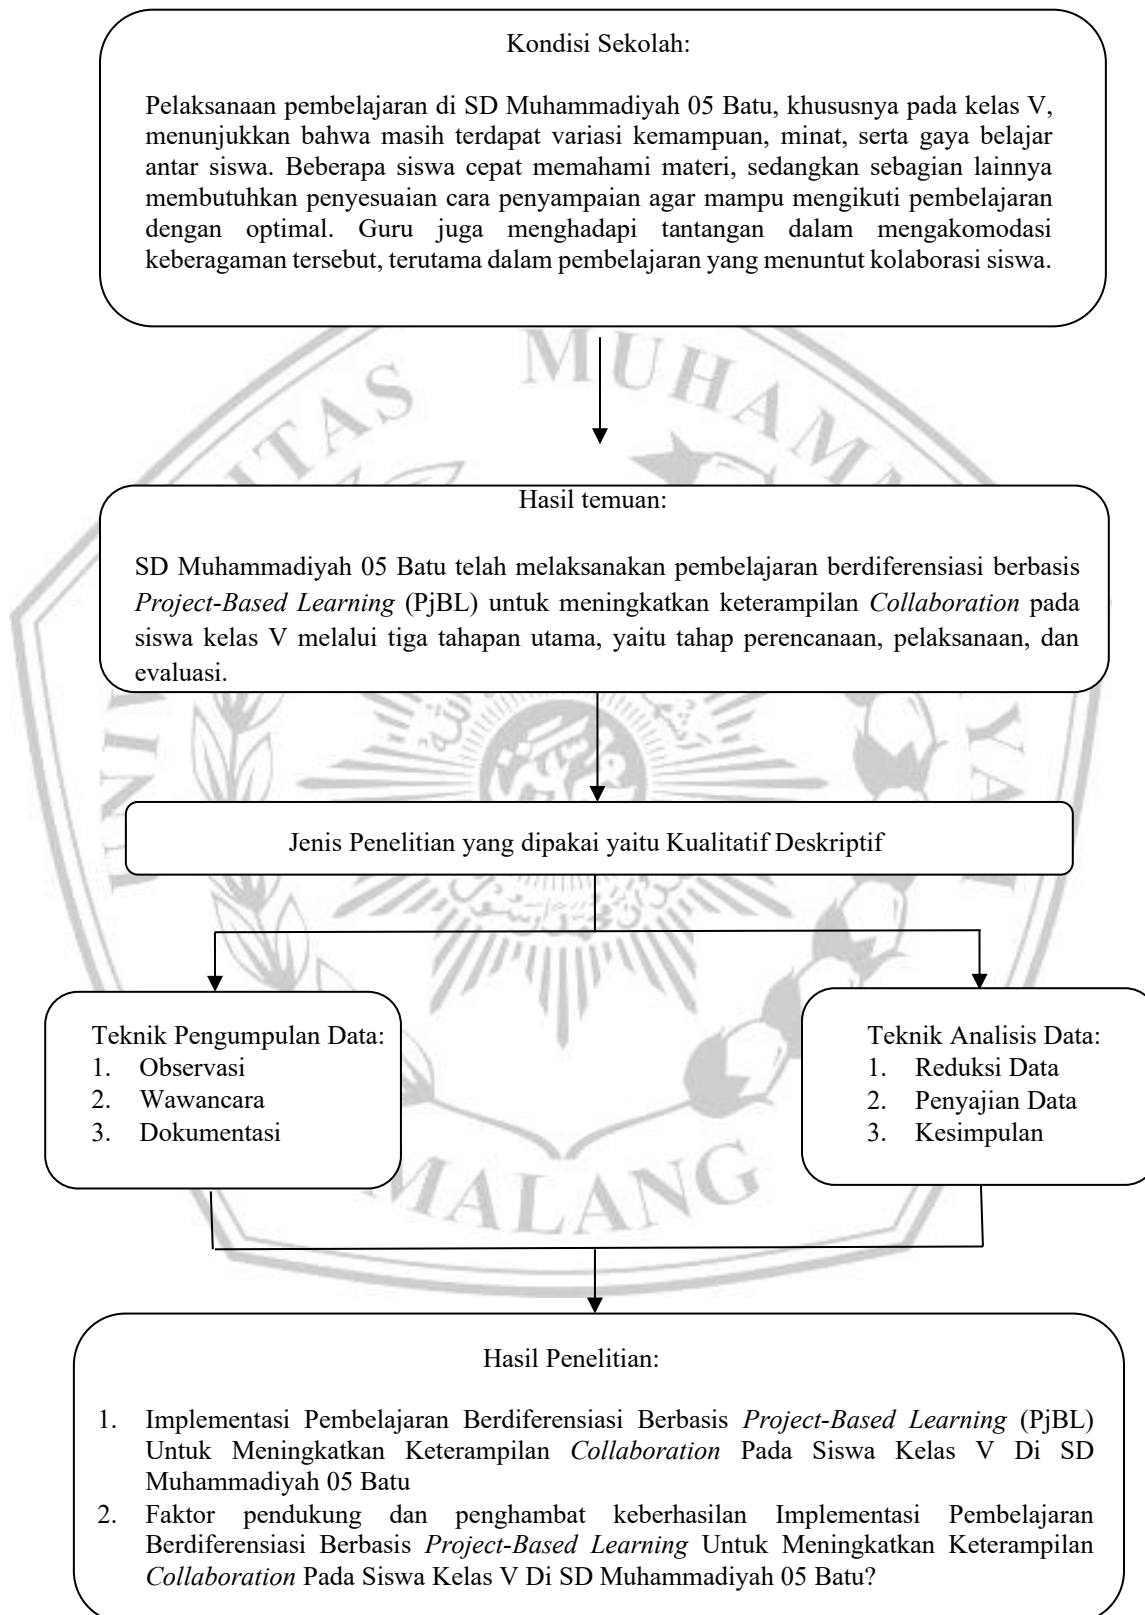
Kondisi Sekolah:

Pelaksanaan pembelajaran di SD Muhammadiyah 05 Batu, khususnya pada kelas V, menunjukkan bahwa masih terdapat variasi kemampuan, minat, serta gaya belajar antar siswa. Beberapa siswa cepat memahami materi, sedangkan sebagian lainnya membutuhkan penyesuaian cara penyampaian agar mampu mengikuti pembelajaran dengan optimal. Guru juga menghadapi tantangan dalam mengakomodasi keberagaman tersebut, terutama dalam pembelajaran yang menuntut kolaborasi siswa.

MUHAMMADIYAH

Hasil temuan:

SD Muhammadiyah 05 Batu telah melaksanakan pembelajaran berdiferensiasi berbasis *Project-Based Learning* (PjBL) untuk meningkatkan keterampilan *Collaboration* pada siswa kelas V melalui tiga tahapan utama, yaitu tahap perencanaan, pelaksanaan, dan evaluasi.

Jenis Penelitian yang dipakai yaitu Kualitatif Deskriptif

Teknik Pengumpulan Data:
1. Observasi
2. Wawancara
3. Dokumentasi

Teknik Analisis Data:
1. Reduksi Data
2. Penyajian Data
3. Kesimpulan

MALANG

Hasil Penelitian:

1. Implementasi Pembelajaran Berdiferensiasi Berbasis *Project-Based Learning* (PjBL) Untuk Meningkatkan Keterampilan *Collaboration* Pada Siswa Kelas V Di SD Muhammadiyah 05 Batu
2. Faktor pendukung dan penghambat keberhasilan Implementasi Pembelajaran Berdiferensiasi Berbasis *Project-Based Learning* Untuk Meningkatkan Keterampilan *Collaboration* Pada Siswa Kelas V Di SD Muhammadiyah 05 Batu?